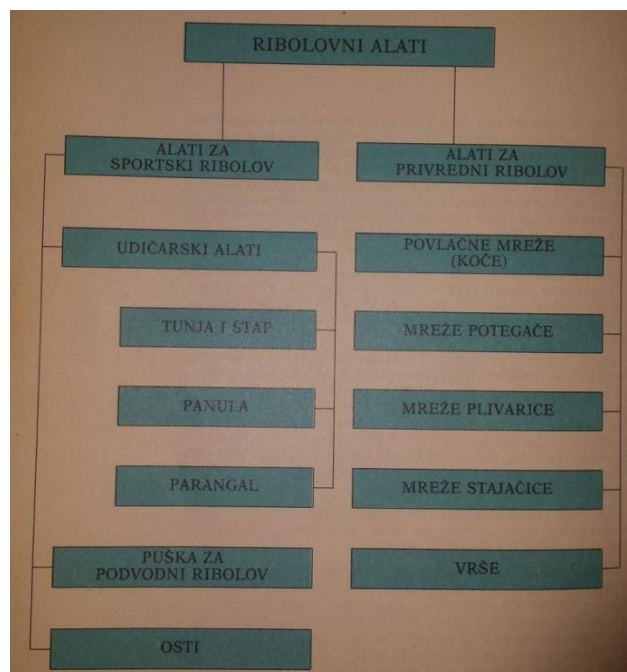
RIBOLOVNI ALATI

ALATI ZA SPORTSKI RIBOLOV

ALATI ZA PRIVREDNI RIBOLOV

UDIČARSKI ALATI

POVLAČNE MREŽE (KOČE)

TUNJA I ŠTAP

MREŽE POTEGAČE

PANULA

MREŽE PLIVARICE

PARANGAL

MREŽE STAJAČICE

PUŠKA ZA PODVODNI RIBOLOV

VRŠE

OSTI